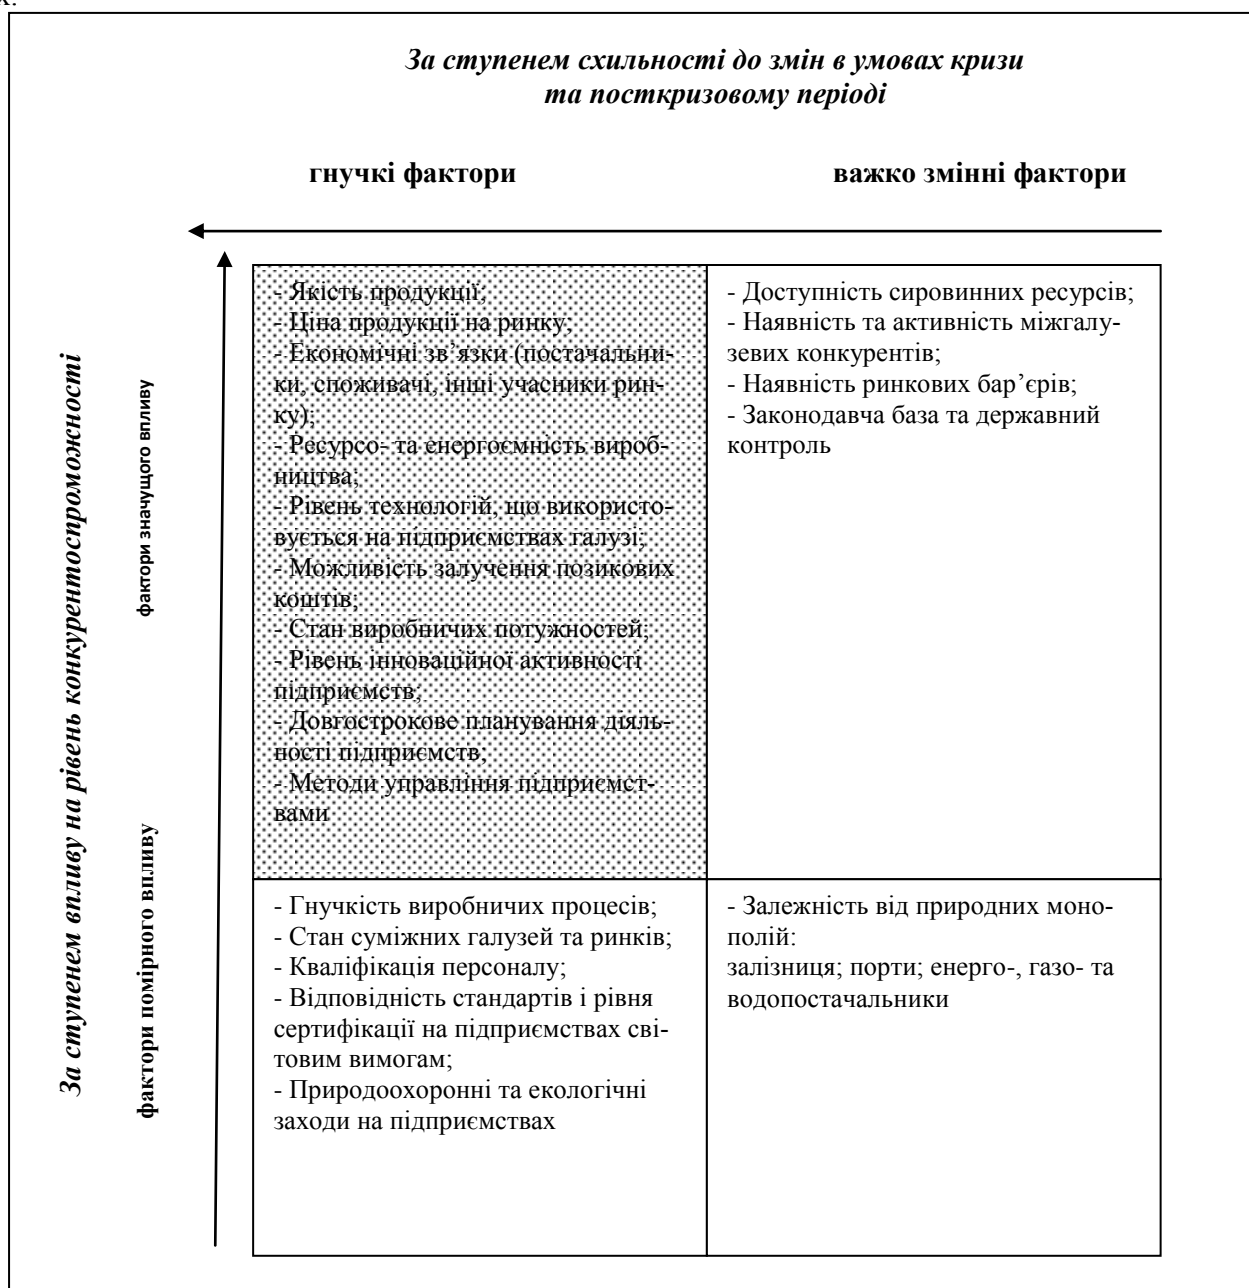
За ступенем схильності до змін в умовах кризи та посткризовому періоді

гнучкі фактори

важко змінні фактори

За ступенем впливу на рівень конкурентоспроможності

фактори значущого впливу

фактори помірного впливу

- Якість продукції;
- Ціна продукції на ринку;
- Економічні зв'язки (постачальники, споживачі, інші учасники ринку);
- Ресурсо- та енергоємність виробництва;
- Рівень технологій, що використовується на підприємствах галузі;
- Можливість залучення позикових коштів;
- Стан виробничих потужностей;
- Рівень інноваційної активності підприємств;
- Довгострокове планування діяльності підприємств;
- Методи управління підприємствами

- Доступність сировинних ресурсів;
- Наявність та активність міжгалузевих конкурентів;
- Наявність ринкових бар'єрів;
- Законодавча база та державний контроль

- Гнучкість виробничих процесів;
- Стан суміжних галузей та ринків;
- Кваліфікація персоналу;
- Відповідність стандартів і рівня сертифікації на підприємствах світовим вимогам;
- Природоохоронні та екологічні заходи на підприємствах

- Залежність від природних монополій:
залізниця; порти; енерго-, газо- та водопостачальники